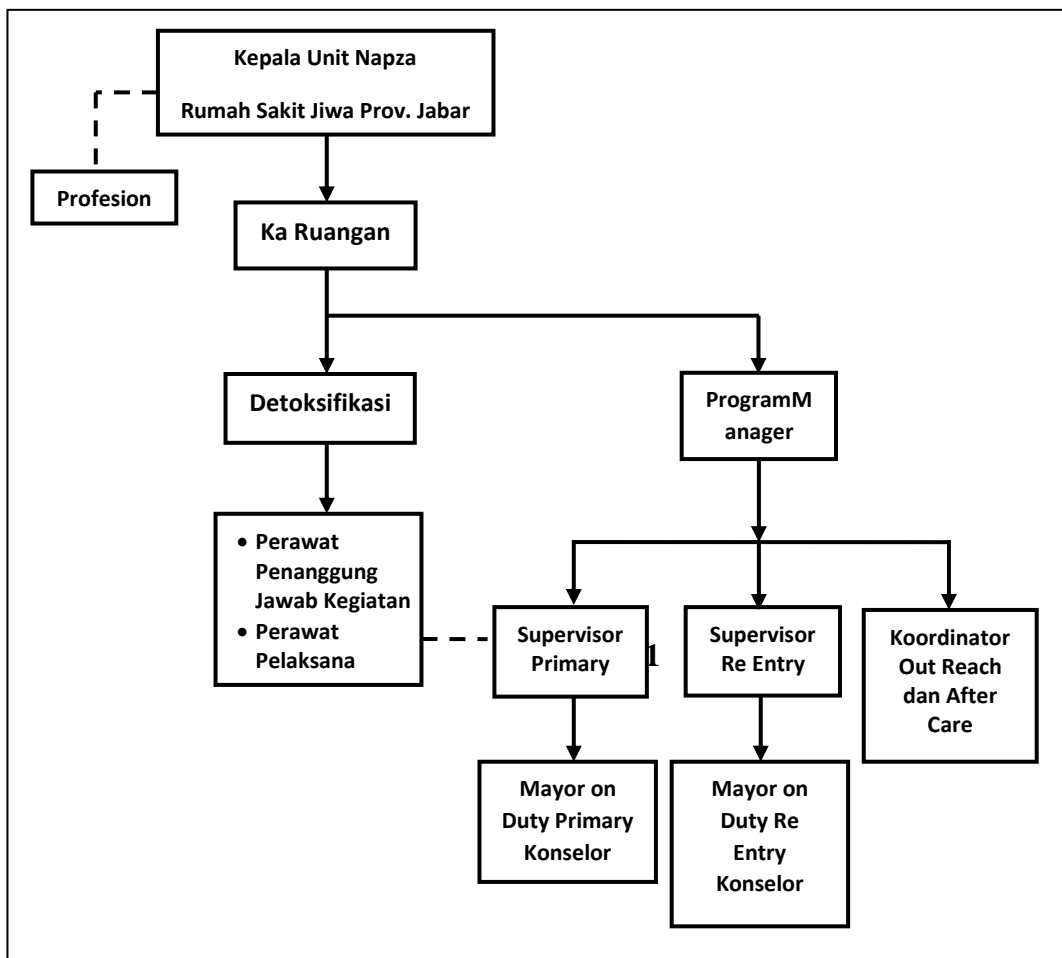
Kepala Unit Napza

Rumah Sakit Jiwa Prov. Jabar

Profesion

Ka Ruangan

Detoksifikasi

ProgramM anager

- Perawat Penanggung Jawab Kegiatan
- Perawat Pelaksana

Supervisor Primary

1

Supervisor Re Entry

Koordinator Out Reach dan After Care

Mayor on Duty Primary Konselor

Mayor on Duty Re Entry Konselor